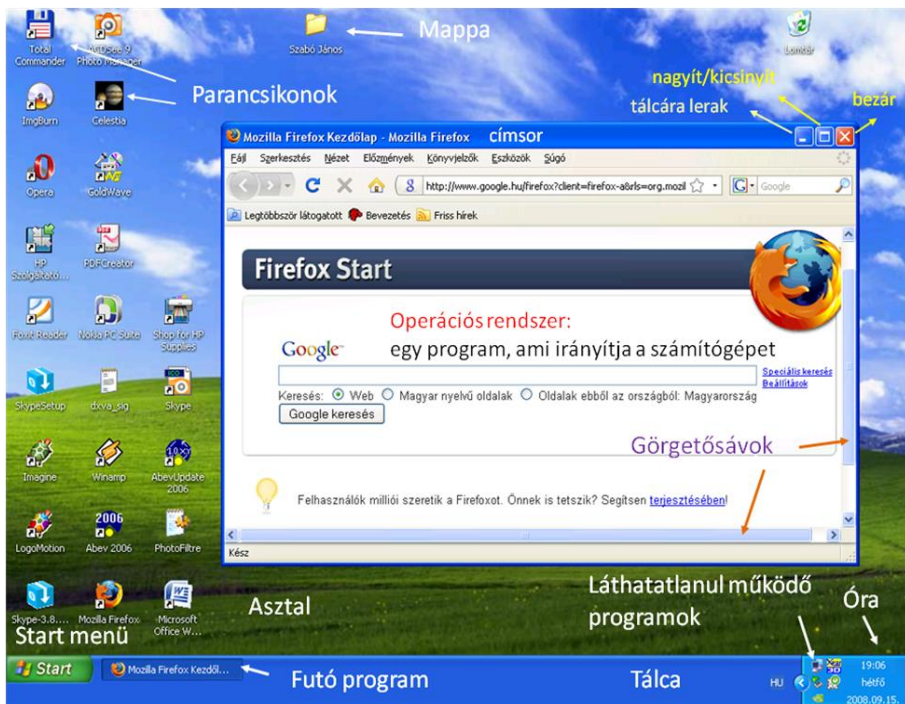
Total Commander
ACDSee 9 Photo Manager
Szabó János
Mappa
Lomtár
Parancsikonok
nagyít/kicsinyít
ImgBurn
Celestia
tálcára lerak
bezár
Mozilla Firefox Kezdőlap - Mozilla Firefox
címsor
Fájl Szerkesztés Nézet Előzmények Könyvjelzők Eszközök Súgó
Opera
GoldWave
http://www.google.hu/firefox?client=firefox-a&rls=org.mozil
Google
Legtöbbször látogatott Bevezetés Friss hírek
HP Szolgáltató...
PDFCreator
Firefox Start
Foxit Reader
Nokia PC Suite
Shop for HP Supplies
Operációs rendszer:
Google
egy program, ami irányítja a számítógépet
Speciális keresés
Beállítások
SkypeSetup
dxva_sig
Skype
Keresés: Web Magyar nyelvű oldalak Oldalak ebből az országból: Magyarország
Google keresés
Görgetősávok
Imagine
Winamp
AbevUpdate 2006
Felhasználók milliói szeretik a Firefoxot. Önnek is tetszik? Segítsen terjesztésében!
LogoMotion
Abev 2006
PhotoFiltre
Kész
Láthatatlanul működő programok
Óra
Skype-3.8....
Mozilla Firefox
Microsoft Office W...
Asztal
Start menü
Start
Mozilla Firefox Kezdől...
Futó program
Tálca
HU
19:06
hétfő
2008.09.15.